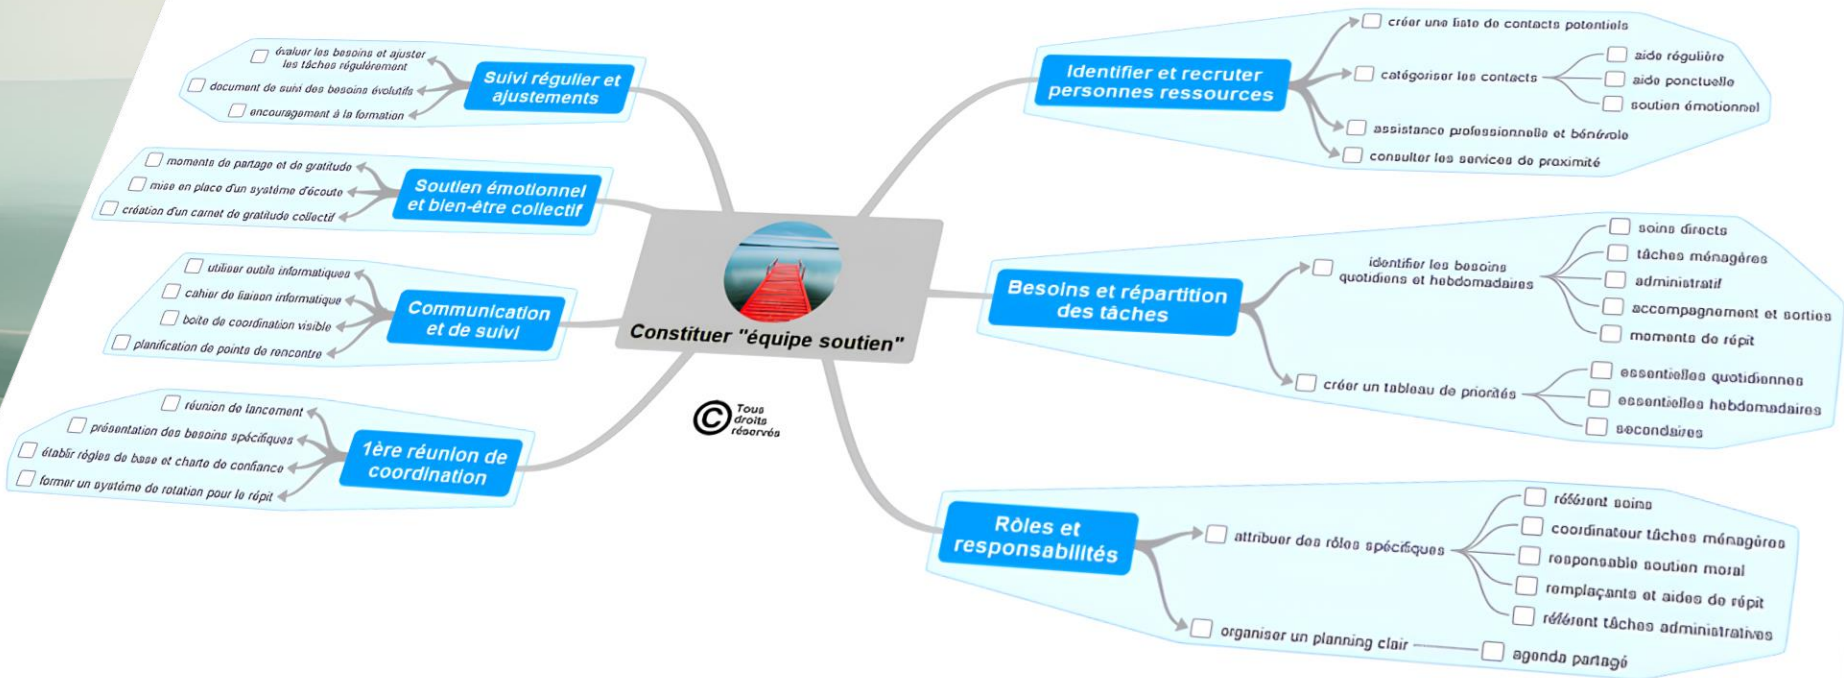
Constituer "équipe soutien"

Tous droits réservés

Suivi régulier et ajustements
évaluer les besoins et ajuster les tâches régulièrement
document de suivi des besoins évolutifs
encouragement à la formation

Soutien émotionnel et bien-être collectif
moments de partage et de gratitude
mise en place d'un système d'écoute
création d'un carnet de gratitude collectif

Communication et de suivi
utiliser outils informatiques
cahier de liaison informatique
boîte de coordination visible
planification de points de rencontre

1ère réunion de coordination
réunion de lancement
présentation des besoins spécifiques
établir règles de base et charte de confiance
former un système de rotation pour le répit

Identifier et recruter personnes ressources
créer une liste de contacts potentiels
catégoriser les contacts
aide régulière
aide ponctuelle
soutien émotionnel
assistance professionnelle et bénévole
consulter les services de proximité

Besoins et répartition des tâches
identifier les besoins quotidiens et hebdomadaires
soins directs
tâches ménagères
administratif
accompagnement et sorties
moments de répit
créer un tableau de priorités
essentielles quotidiennes
essentielles hebdomadaires
secondaires

Rôles et responsabilités
attribuer des rôles spécifiques
référent soins
coordinateur tâches ménagères
responsable soutien moral
remplaçants et aides de répit
référent tâches administratives
organiser un planning clair
agenda partagé